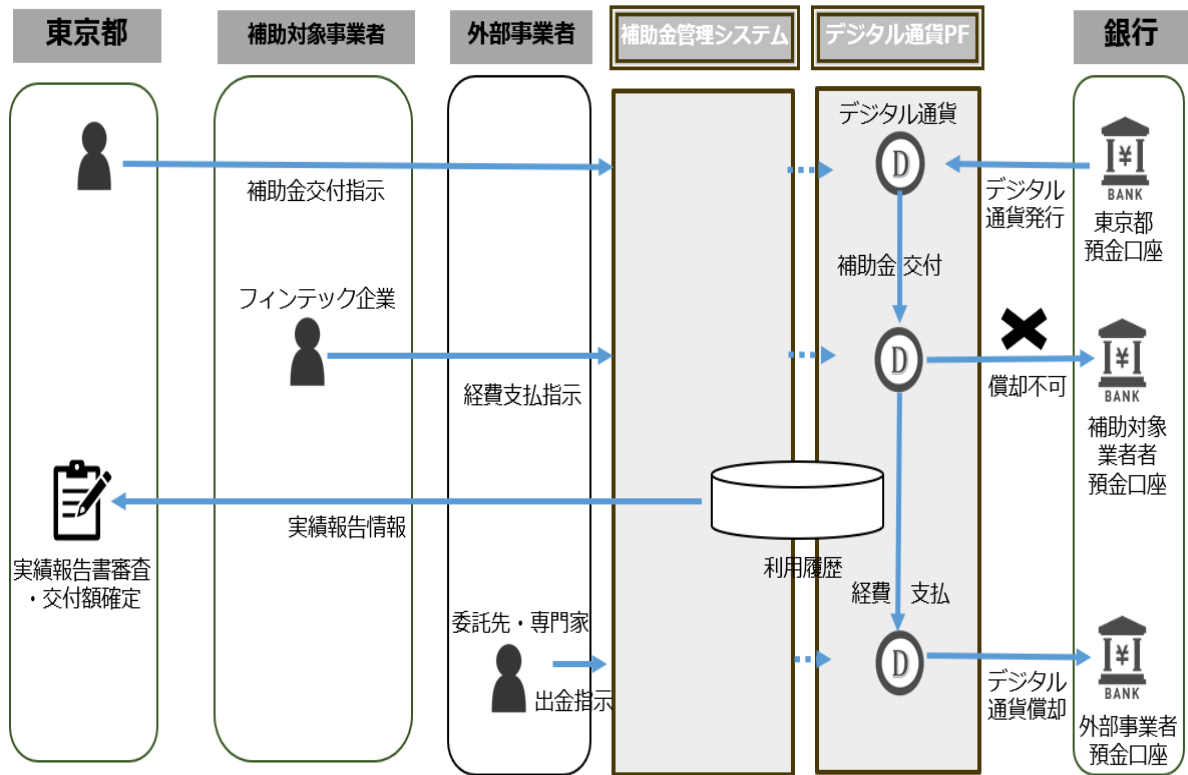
東京都

補助対象事業者

外部事業者

補助金管理システム

デジタル通貨PF

銀行

補助金交付指示

フィンテック企業

経費支払指示

実績報告情報

実績報告書審査・交付額確定

委託先・専門家

出金指示

利用履歴

デジタル通貨

D

補助金 交付

D

経費 支払

D

デジタル通貨発行

¥
BANK

東京都預金口座

償却不可

¥
BANK

補助対象業者者預金口座

デジタル通貨償却

¥
BANK

外部事業者預金口座